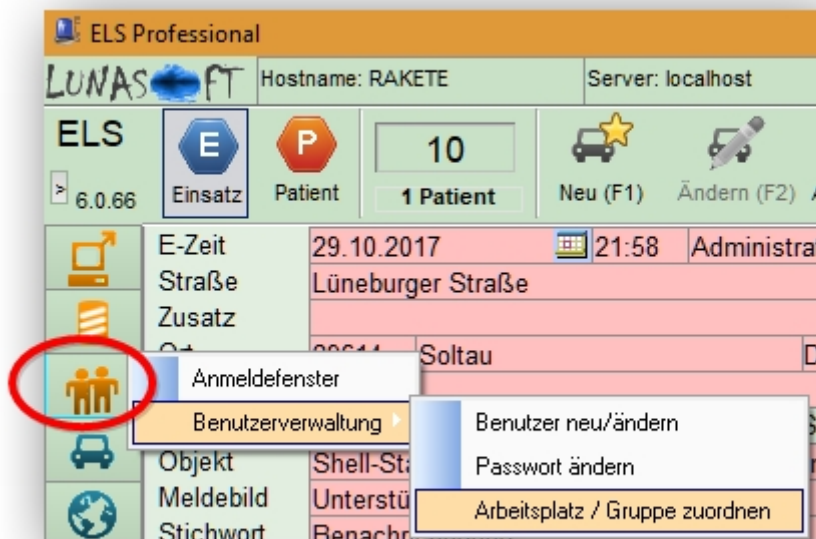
ELS Professional

LUNASOFT Hostname: RAKETE Server: localhost

ELS

> 6.0.66

E Einsatz

P Patient

10

1 Patient

Neu (F1)

Ändern (F2)

E-Zeit 29.10.2017 21:58 Administra

Straße Lüneburger Straße

Zusatz

Ort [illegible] Soltau D

Anmeldefenster

Benutzerverwaltung

Benutzer neu/ändern

Passwort ändern

Arbeitsplatz / Gruppe zuordnen

Objekt Shell-Sta

Meldebild Unterstü

Stichwort Benachr